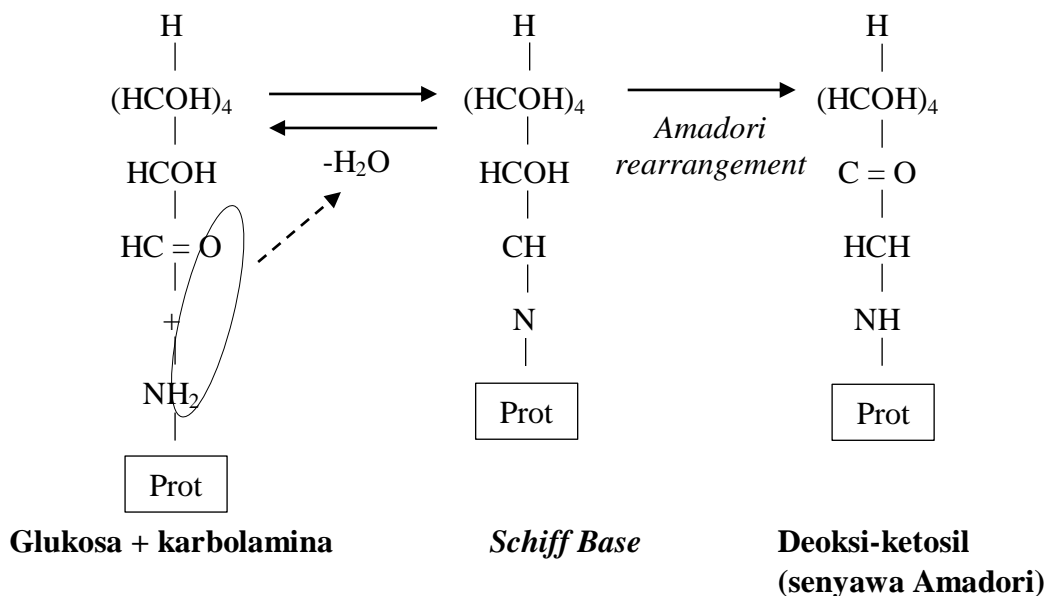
H
$(HCOH)_4$
HCOH
HC = O
+
$NH_2$
Prot

$-H_2O$

H
$(HCOH)_4$
HCOH
CH
N
Prot

*Amadori rearrangement*

H
$(HCOH)_4$
C = O
HCH
NH
Prot

**Glukosa + karbolamina**

***Schiff Base***

**Deoksi-ketosil (senyawa Amadori)**